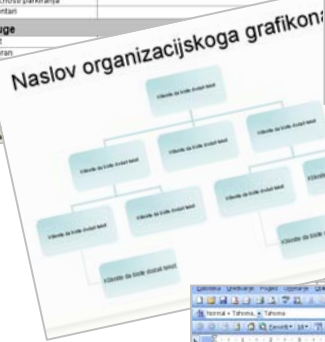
nosti planiranja
ntan
uge
ran
Naslov organizacijskoga grafikona
Kliknite da biste dodali tekst
Kliknite da biste dodali tekst
Kliknite da biste dodali tekst
Kliknite da biste dodali tekst
Kliknite da biste dodali tekst
Kliknite da biste dodali tekst
Kliknite da biste dodali tekst
Kliknite da biste dodali tekst
Kliknite da biste dodali tekst
Kliknite da biste dodali tekst
Datoteka Uređivanje Prikaz Umetanje
Normal + Tahoma, Tahoma